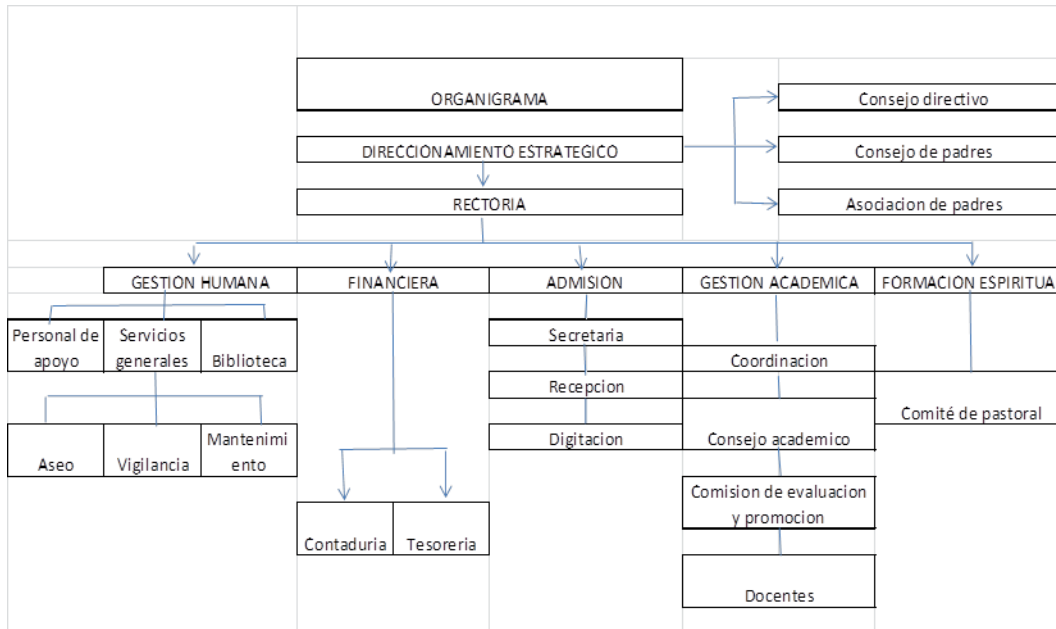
ORGANIGRAMA

DIRECCIONAMIENTO ESTRATEGICO

RECTORIA

Consejo directivo

Consejo de padres

Asociacion de padres

GESTION HUMANA

FINANCIERA

ADMISION

GESTION ACADEMICA

FORMACION ESPIRITUA

Personal de apoyo

Servicios generales

Biblioteca

Aseo

Vigilancia

Mantenimiento

Contaduria

Tesoreria

Secretaria

Recepcion

Digitacion

Coordinacion

Consejo academico

Comision de evaluacion y promocion

Docentes

Comité de pastoral